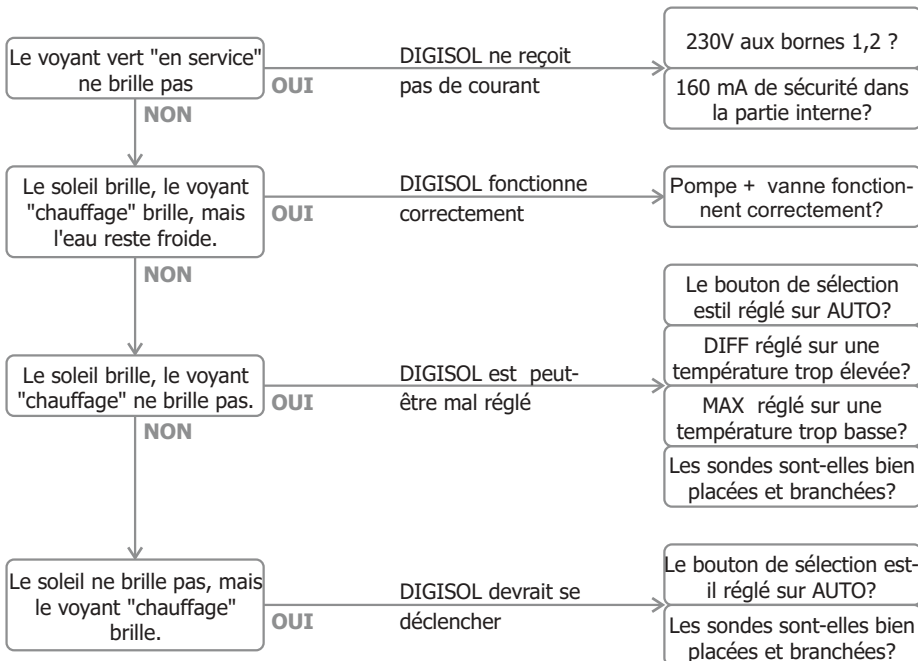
Le voyant vert "en service" ne brille pas

OUI

DIGISOL ne reçoit pas de courant

230V aux bornes 1,2 ?

160 mA de sécurité dans la partie interne?

NON

Le soleil brille, le voyant "chauffage" brille, mais l'eau reste froide.

OUI

DIGISOL fonctionne correctement

Pompe + vanne fonctionnent correctement?

NON

Le soleil brille, le voyant "chauffage" ne brille pas.

OUI

DIGISOL est peut-être mal réglé

Le bouton de sélection estil réglé sur AUTO?

DIFF réglé sur une température trop élevée?

MAX réglé sur une température trop basse?

Les sondes sont-elles bien placées et branchées?

NON

Le soleil ne brille pas, mais le voyant "chauffage" brille.

OUI

DIGISOL devrait se déclencher

Le bouton de sélection est-il réglé sur AUTO?

Les sondes sont-elles bien placées et branchées?